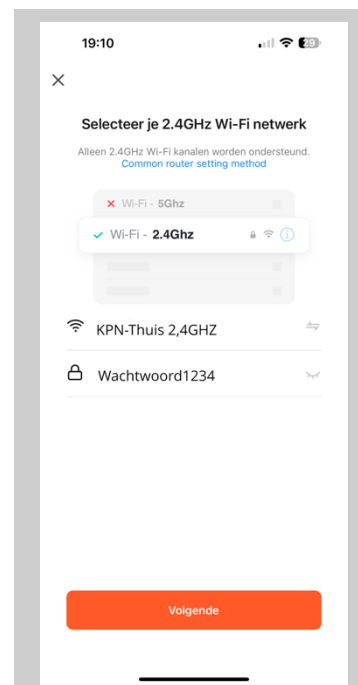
19:10

29

×

Selecteer je 2.4GHz Wi-Fi netwerk

Alleen 2.4GHz Wi-Fi kanalen worden ondersteund.
Common router setting method

× Wi-Fi - 5Ghz

✓ Wi-Fi - 2.4Ghz

KPN-Thuis 2,4GHZ

Wachtwoord1234

Volgende